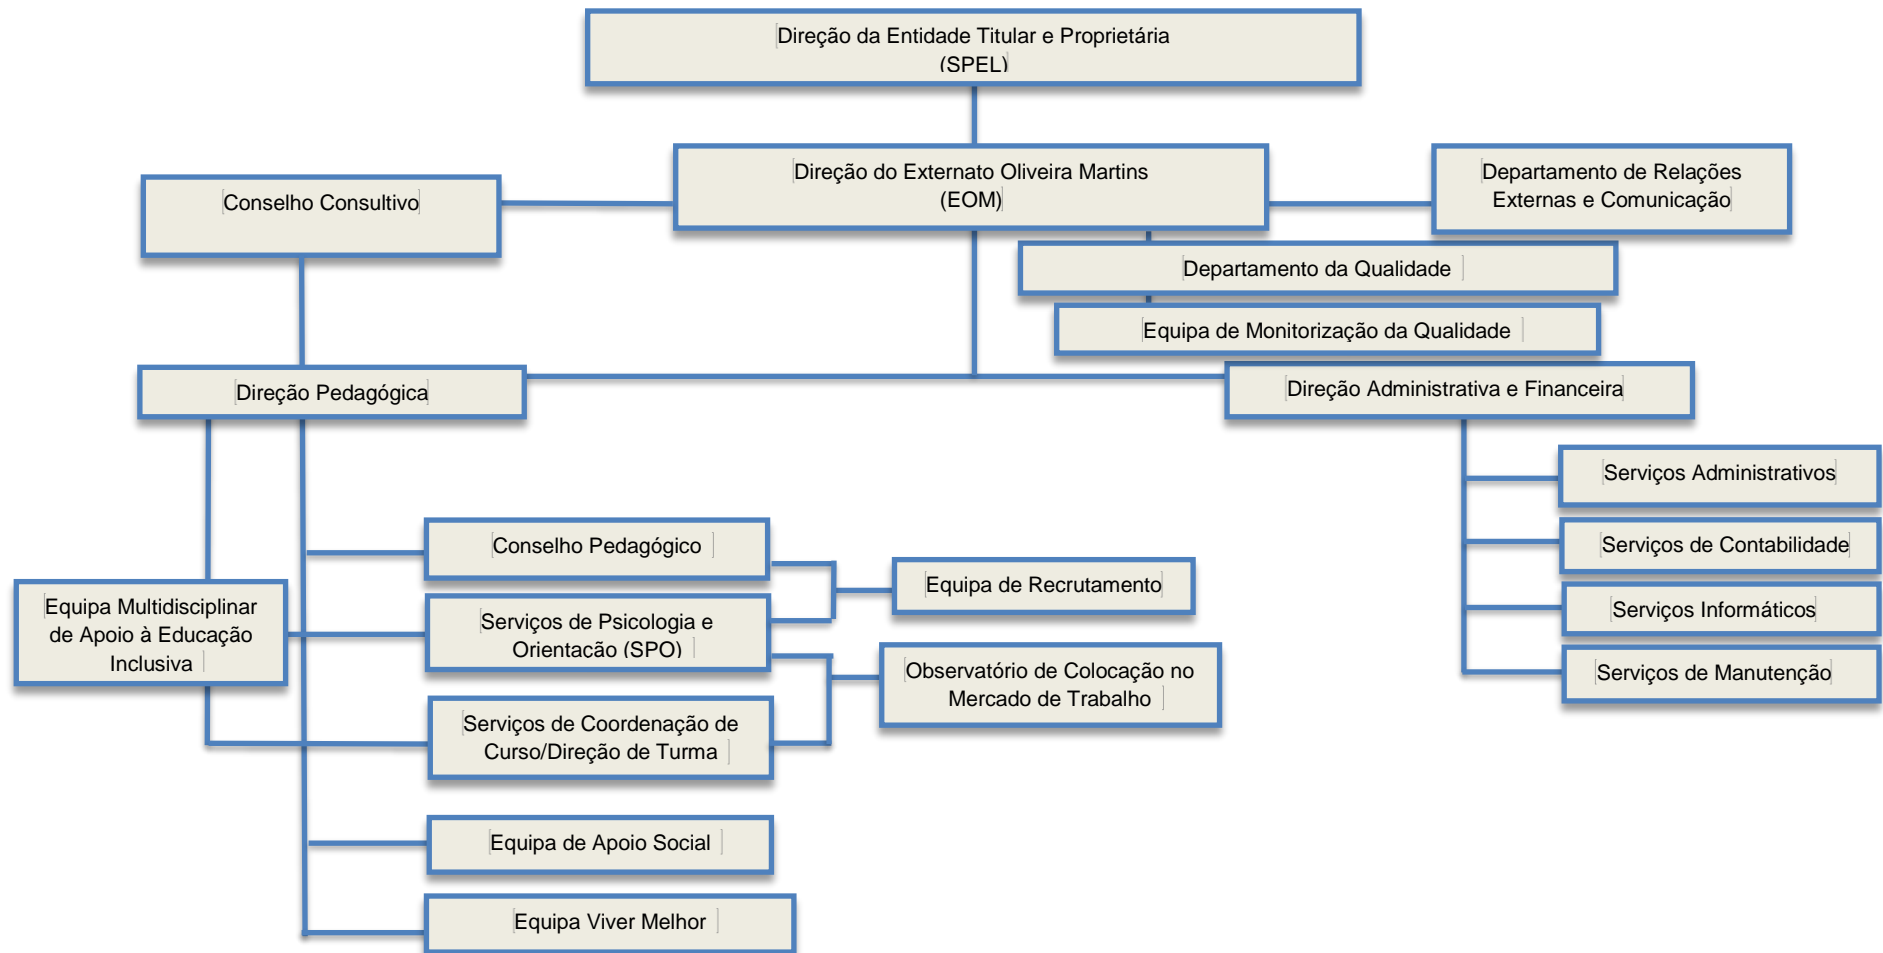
Direção da Entidade Titular e Proprietária (SPEL)

Conselho Consultivo

Direção do Externato Oliveira Martins (EOM)

Departamento de Relações Externas e Comunicação

Departamento da Qualidade

Equipa de Monitorização da Qualidade

Direção Pedagógica

Direção Administrativa e Financeira

Serviços Administrativos

Serviços de Contabilidade

Serviços Informáticos

Serviços de Manutenção

Conselho Pedagógico

Equipa de Recrutamento

Equipa Multidisciplinar de Apoio à Educação Inclusiva

Serviços de Psicologia e Orientacão (SPO)

Observatório de Colocação no Mercado de Trabalho

Serviços de Coordenação de Curso/Direção de Turma

Equipa de Apoio Social

Equipa Viver Melhor